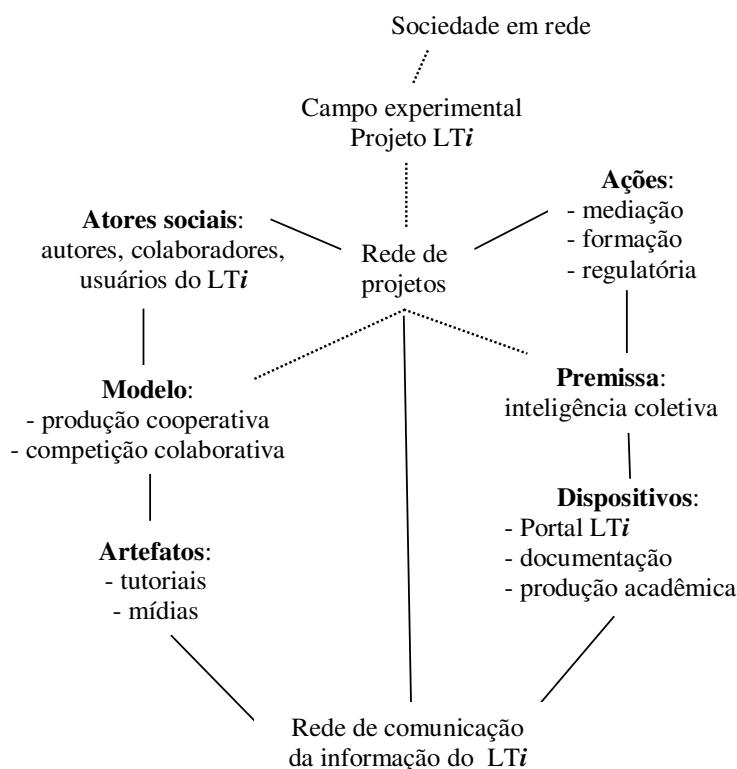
Sociedade em rede

Campo experimental
Projeto LT*i*

**Atores sociais**:
autores, colaboradores,
usuários do LT*i*

Rede de
projetos

**Ações**:
- mediação
- formação
- regulatória

**Modelo**:
- produção cooperativa
- competição colaborativa

**Premissa**:
inteligência coletiva

**Artefatos**:
- tutoriais
- mídias

**Dispositivos**:
- Portal LT*i*
- documentação
- produção acadêmica

Rede de comunicação
da informação do LT*i*